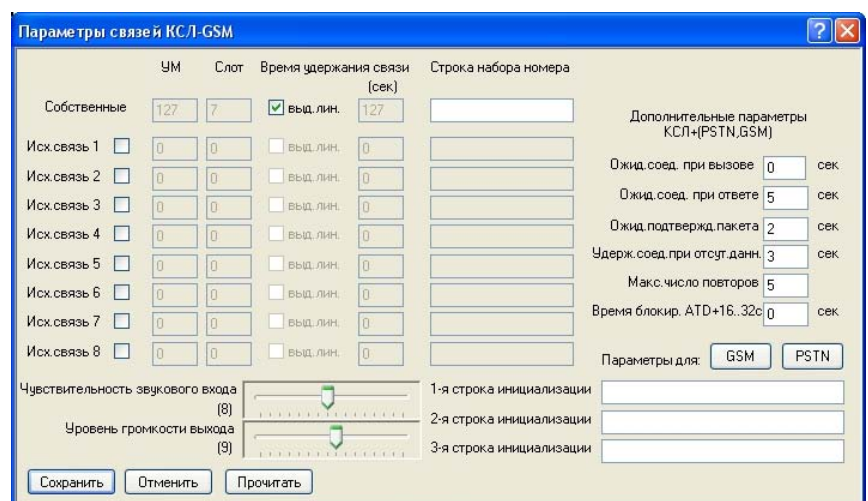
Параметры связей КСЛ-GSM

| | УМ | Слот | Время удержания связи (сек) | | Строка набора номера |
|---|---|---|---|---|---|
| Собственные | 127 | 7 | выд. лин. | 127 | |
| Исх.связь 1 | 0 | 0 | выд. лин. | 0 | |
| Исх.связь 2 | 0 | 0 | выд. лин. | 0 | |
| Исх.связь 3 | 0 | 0 | выд. лин. | 0 | |
| Исх.связь 4 | 0 | 0 | выд. лин. | 0 | |
| Исх.связь 5 | 0 | 0 | выд. лин. | 0 | |
| Исх.связь 6 | 0 | 0 | выд. лин. | 0 | |
| Исх.связь 7 | 0 | 0 | выд. лин. | 0 | |
| Исх.связь 8 | 0 | 0 | выд. лин. | 0 | |

Дополнительные параметры КСЛ+(PSTN,GSM)

Ожид.соед. при вызове 0 сек
Ожид.соед. при ответе 5 сек
Ожид.подтвержд.пакета 2 сек
Удерж.соед.при отсут.данн. 3 сек
Макс.число повторов 5
Время блокир. ATD+16..32c 0 сек

Параметры для: GSM PSTN

Чувствительность звукового входа (8)
Уровень громкости выхода (9)

1-я строка инициализации
2-я строка инициализации
3-я строка инициализации

Сохранить Отменить Прочитать